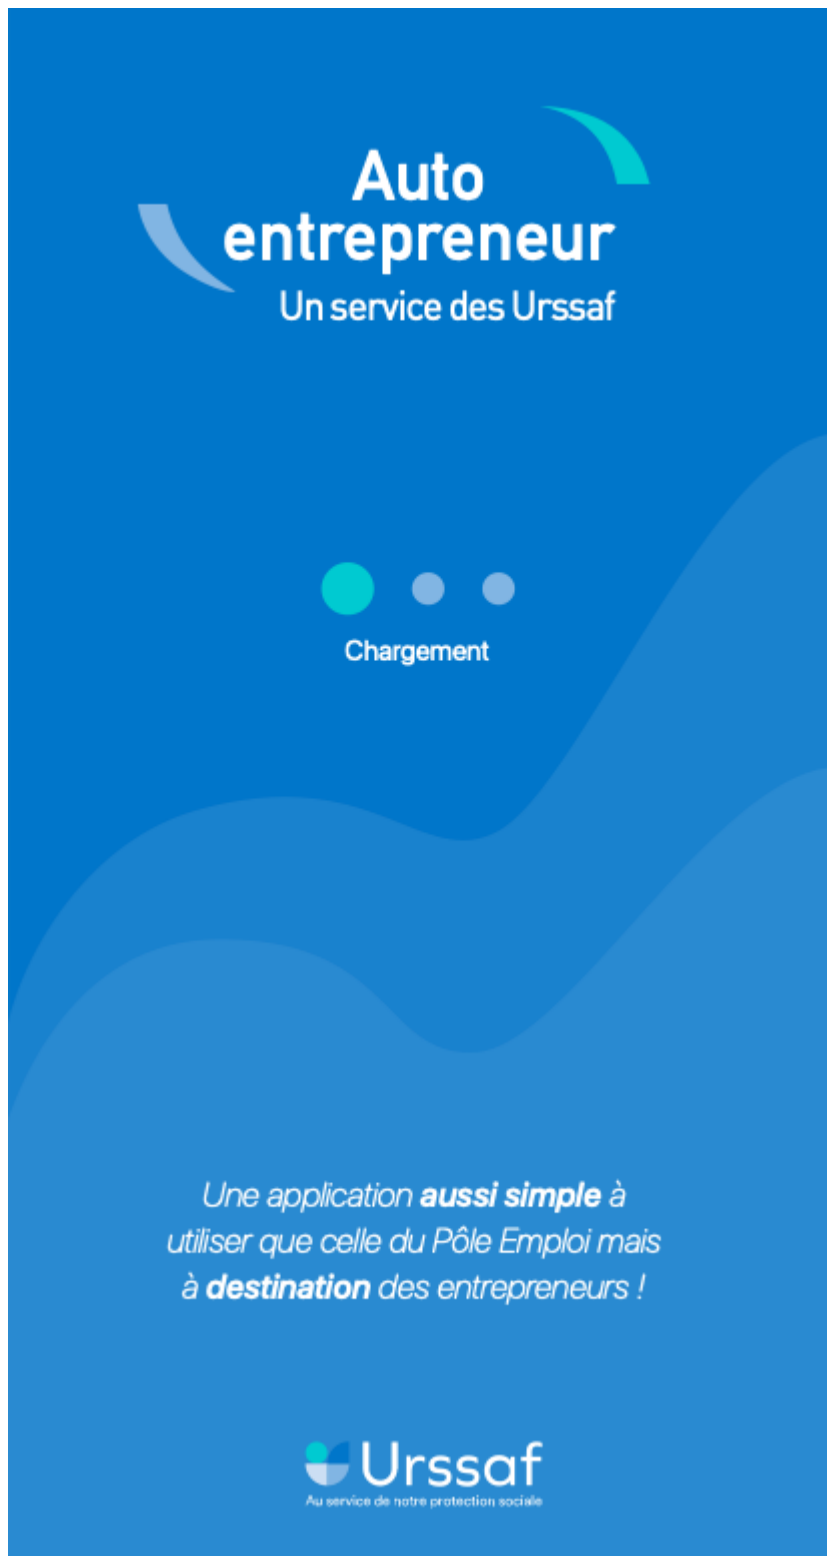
Auto entrepreneur
Un service des Urssaf

Chargement

Une application **aussi simple** à utiliser que celle du Pôle Emploi mais à **destination** des entrepreneurs !

Urssaf
Au service de notre protection sociale